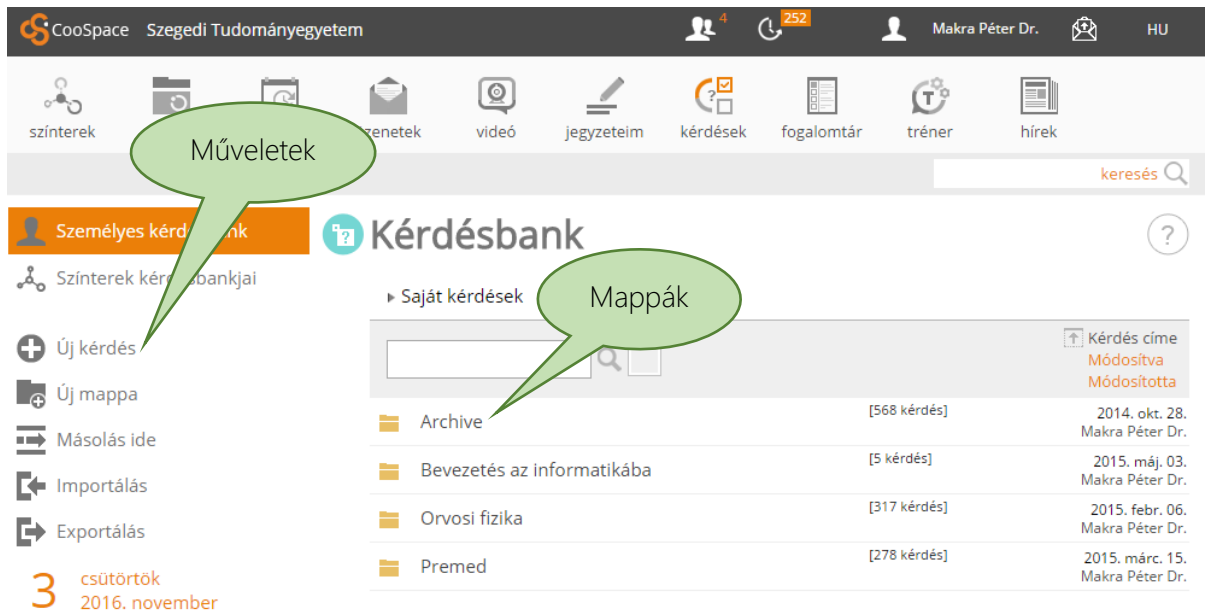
CooSpace Szegedi Tudományegyetem
4
252
Makra Péter Dr.
HU

színterek
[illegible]zenetek
videó
jegyzeteim
kérdések
fogalomtár
tréner
hírek

Műveletek

keresés

Személyes kérd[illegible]nk
Színterek kér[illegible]bankjai

Új kérdés
Új mappa
Másolás ide
Importálás
Exportálás

3 csütörtök
2016. november

Kérdésbank

Saját kérdések

Mappák

Kérdés címe
Módosítva
Módosította

| | | |
|---|---|---|
| Archive | [568 kérdés] | 2014. okt. 28. Makra Péter Dr. |
| Bevezetés az informatikába | [5 kérdés] | 2015. máj. 03. Makra Péter Dr. |
| Orvosi fizika | [317 kérdés] | 2015. febr. 06. Makra Péter Dr. |
| Premed | [278 kérdés] | 2015. márc. 15. Makra Péter Dr. |